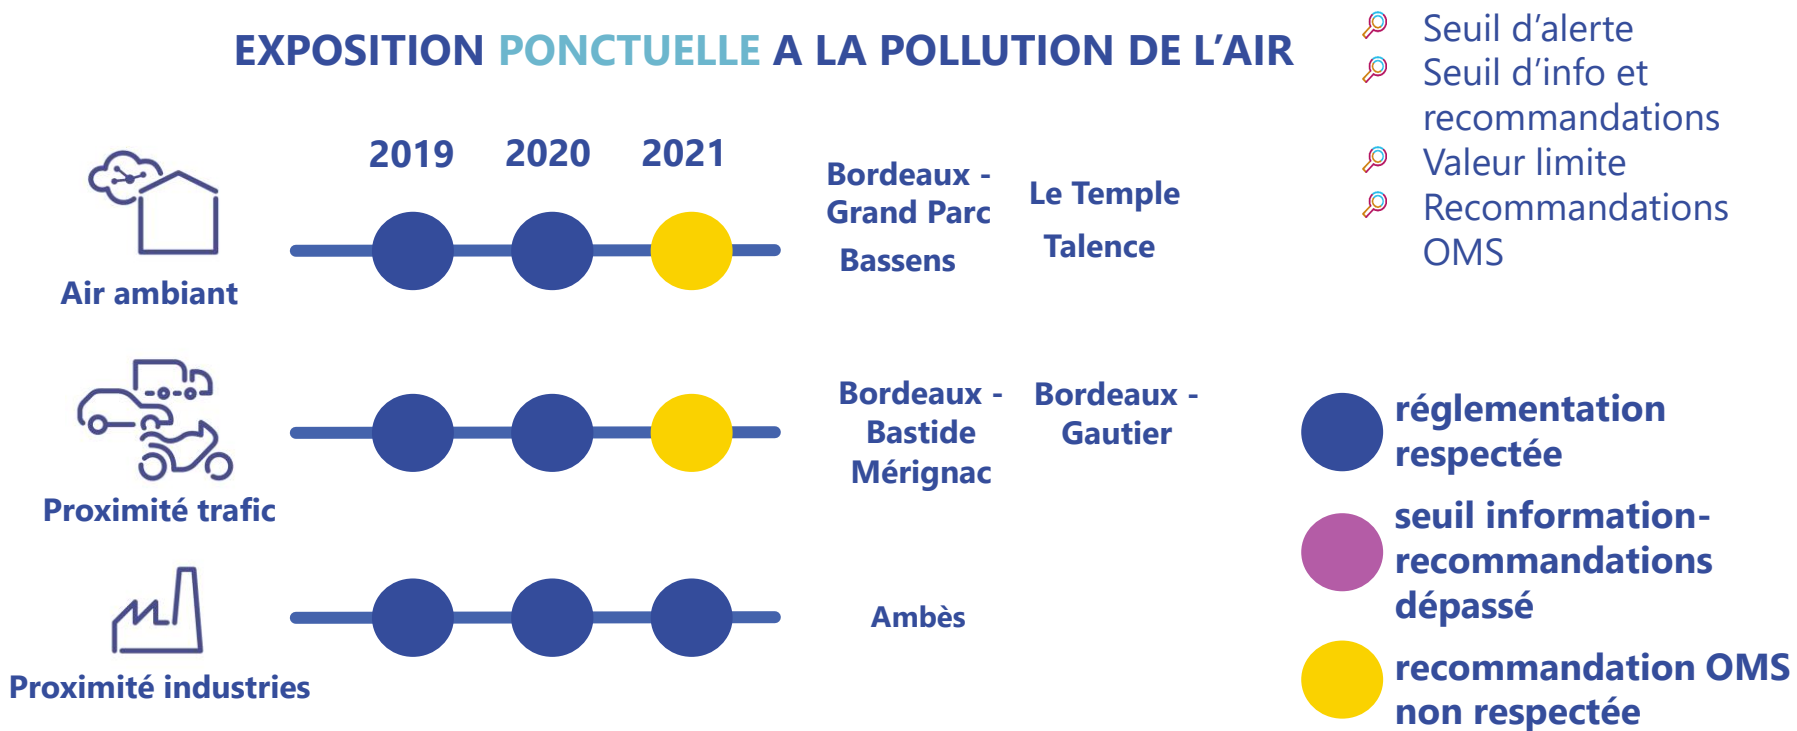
EXPOSITION PONCTUELLE A LA POLLUTION DE L'AIR

Seuil d'alerte
Seuil d'info et recommandations
Valeur limite
Recommandations OMS

2019 2020 2021

Air ambiant

Bordeaux - Grand Parc
Bassens

Le Temple
Talence

Proximité trafic

Bordeaux - Bastide
Mérignac

Bordeaux - Gautier

Proximité industries

Ambès

réglementation respectée

seuil information-recommandations dépassé

recommandation OMS non respectée